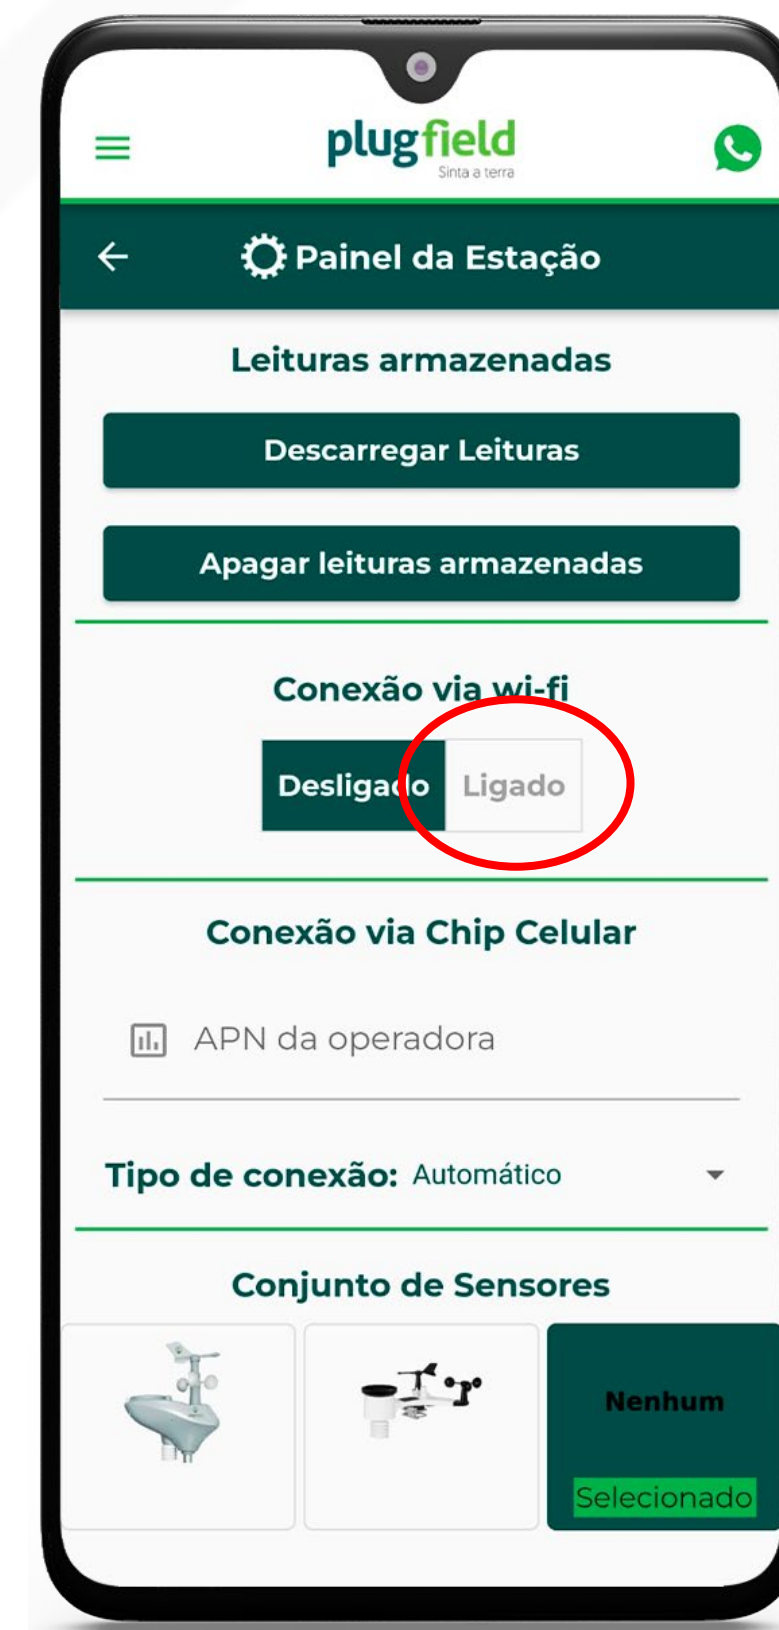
plugfield
Sinta a terra

Painel da Estação

Leituras armazenadas

Descarregar Leituras

Apagar leituras armazenadas

Conexão via wi-fi

Desligado Ligado

Conexão via Chip Celular

APN da operadora

Tipo de conexão: Automático

Conjunto de Sensores

Nenhum

Selecionado